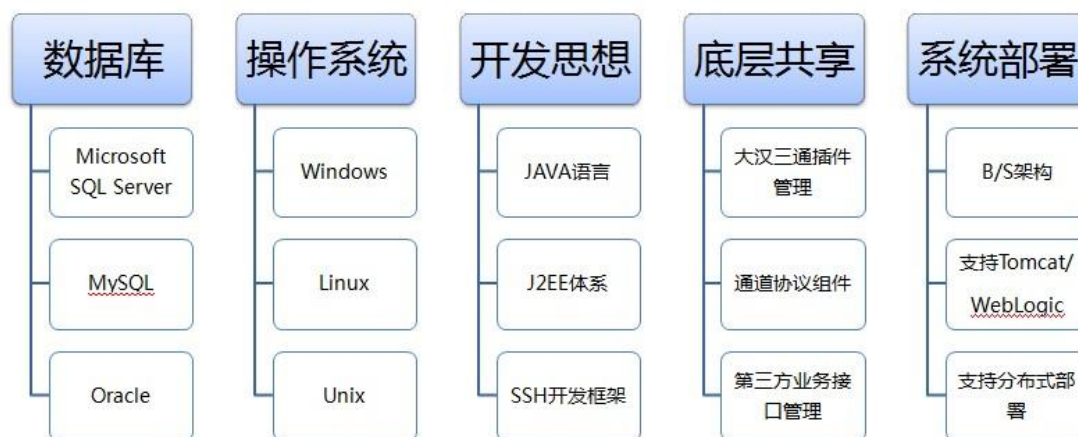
数据库

Microsoft SQL Server

MySQL

Oracle

操作系统

Windows

Linux

Unix

开发思想

JAVA语言

J2EE体系

SSH开发框架

底层共享

大汉三通插件管理

通道协议组件

第三方业务接口管理

系统部署

B/S架构

支持Tomcat/ WebLogic

支持分布式部署